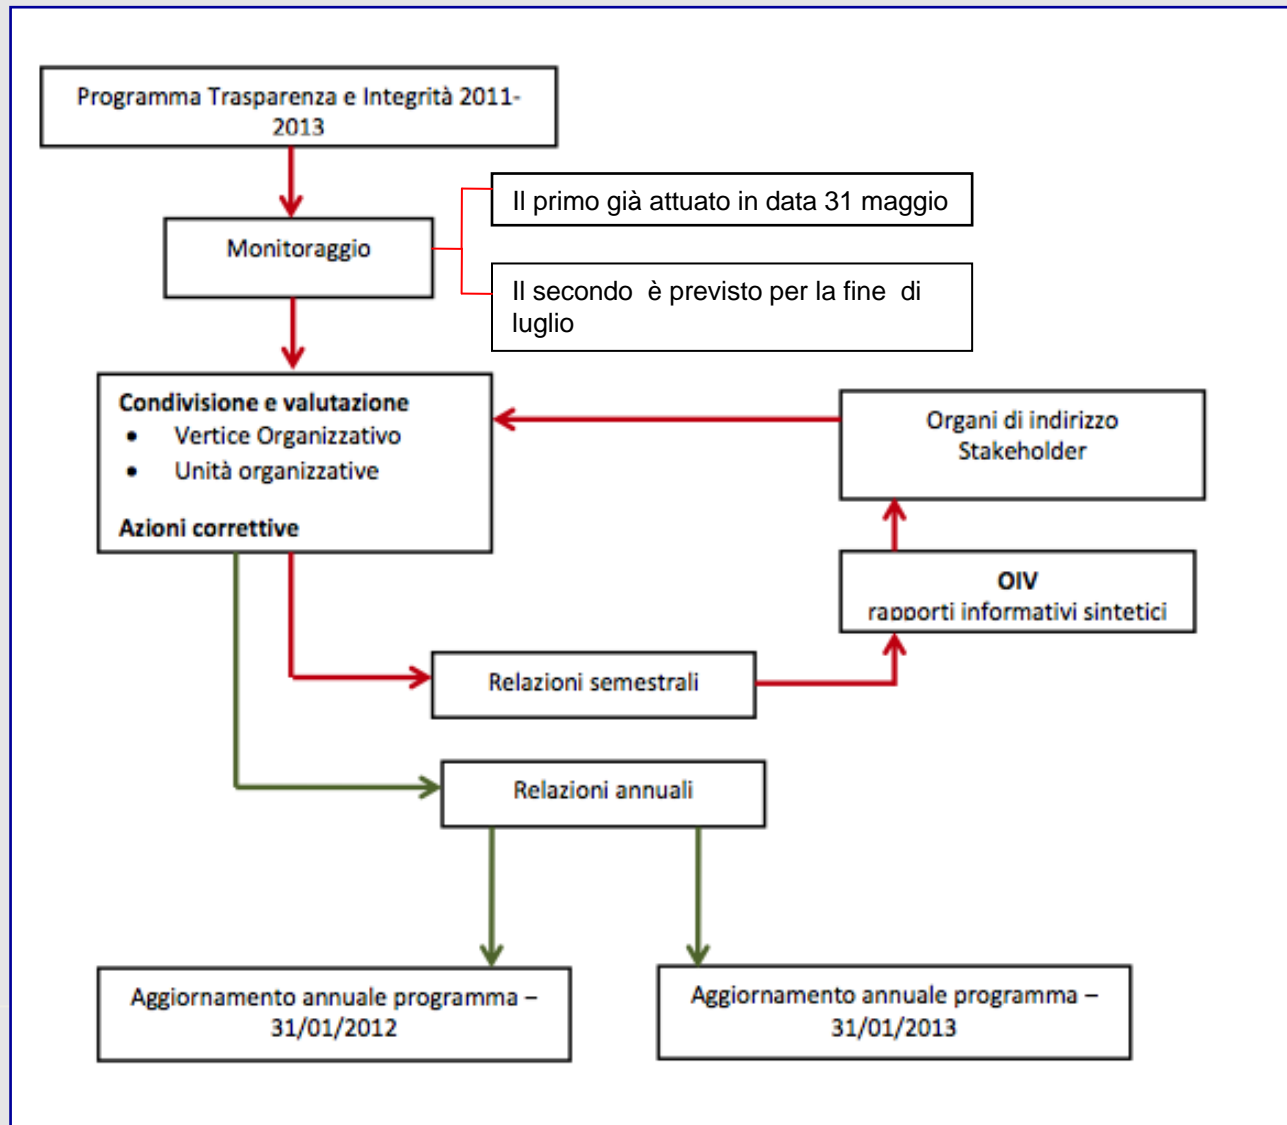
Programma Trasparenza e Integrità 2011-2013

Monitoraggio

Il primo già attuato in data 31 maggio

Il secondo è previsto per la fine di luglio

**Condivisione e valutazione**
- Vertice Organizzativo
- Unità organizzative

**Azioni correttive**

Organi di indirizzo
Stakeholder

**OIV**
rapporti informativi sintetici

Relazioni semestrali

Relazioni annuali

Aggiornamento annuale programma – 31/01/2012

Aggiornamento annuale programma – 31/01/2013